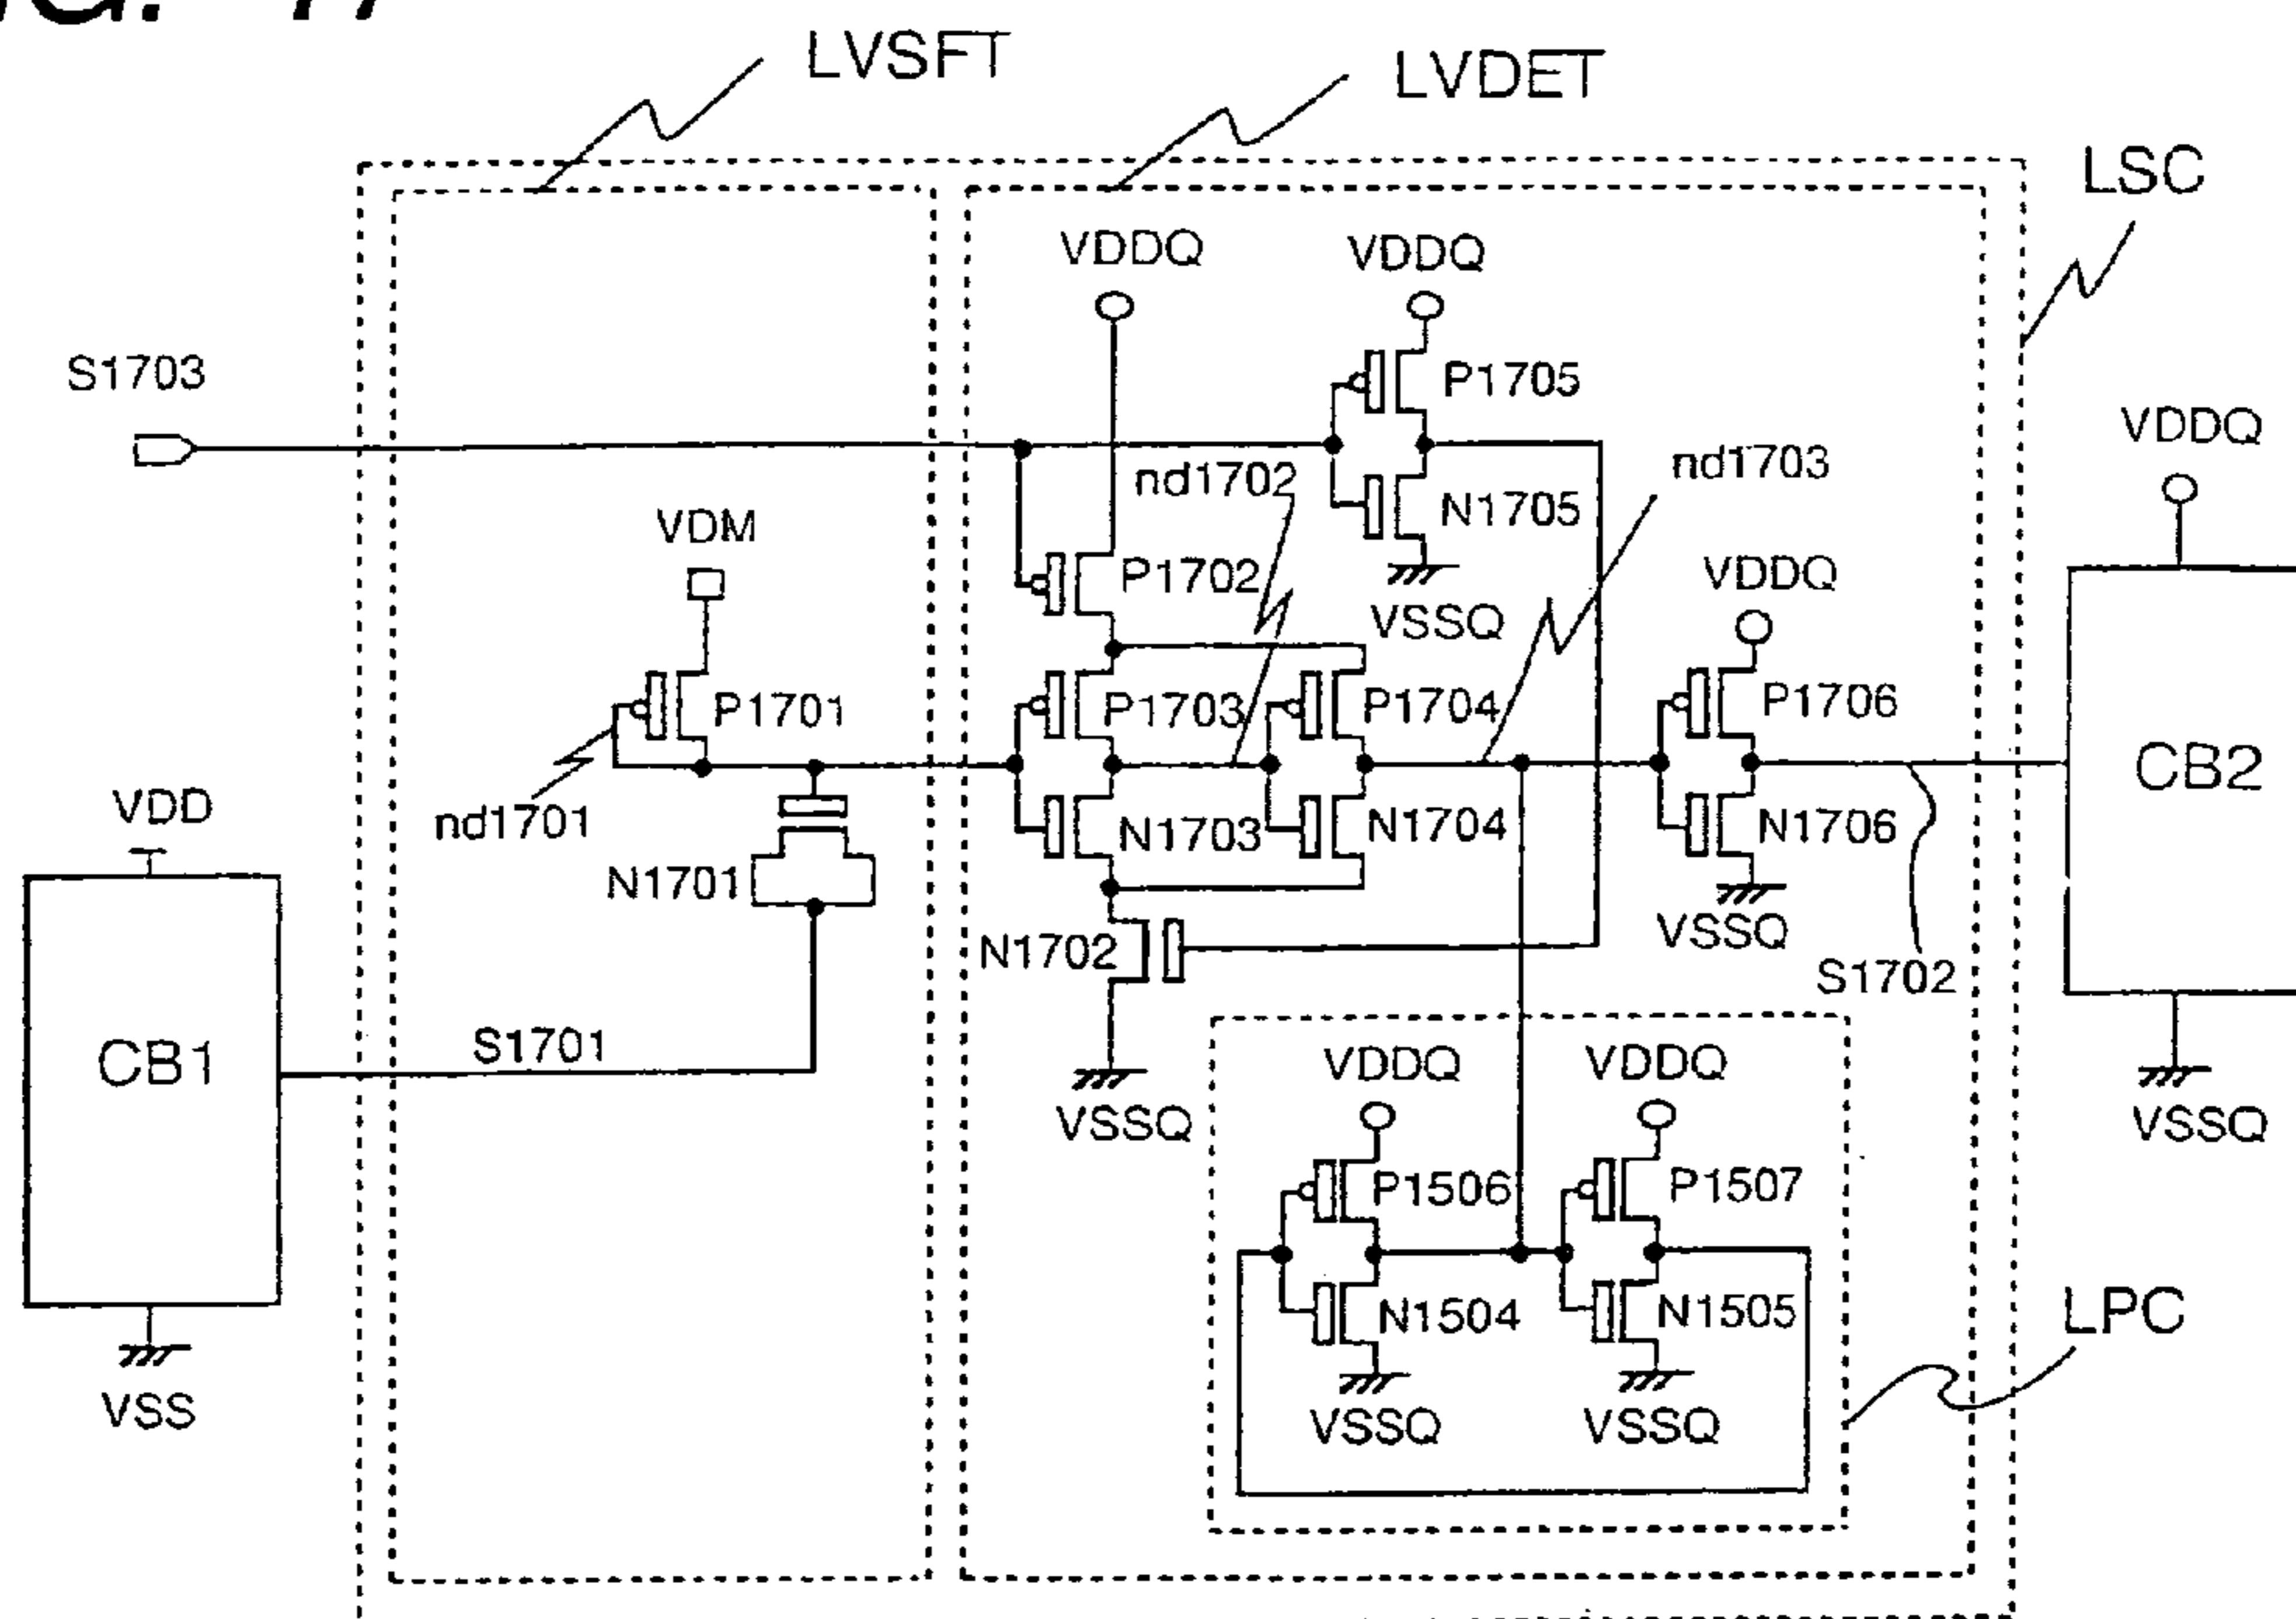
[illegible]G. 17

LVSFT
LVDET
LSC
VDDQ
VDDQ
S1703
P1705
VDDQ
nd1702
nd1703
N1705
VDM
P1702
VDDQ
VSSQ
P1701
P1703
P1704
P1706
CB2
VDD
nd1701
N1703
N1704
N1706
N1701
VSSQ
N1702
S1702
CB1
S1701
VDDQ
VDDQ
VSSQ
VSSQ
P1506
P1507
N1504
N1505
LPC
VSS
VSSQ
VSSQ